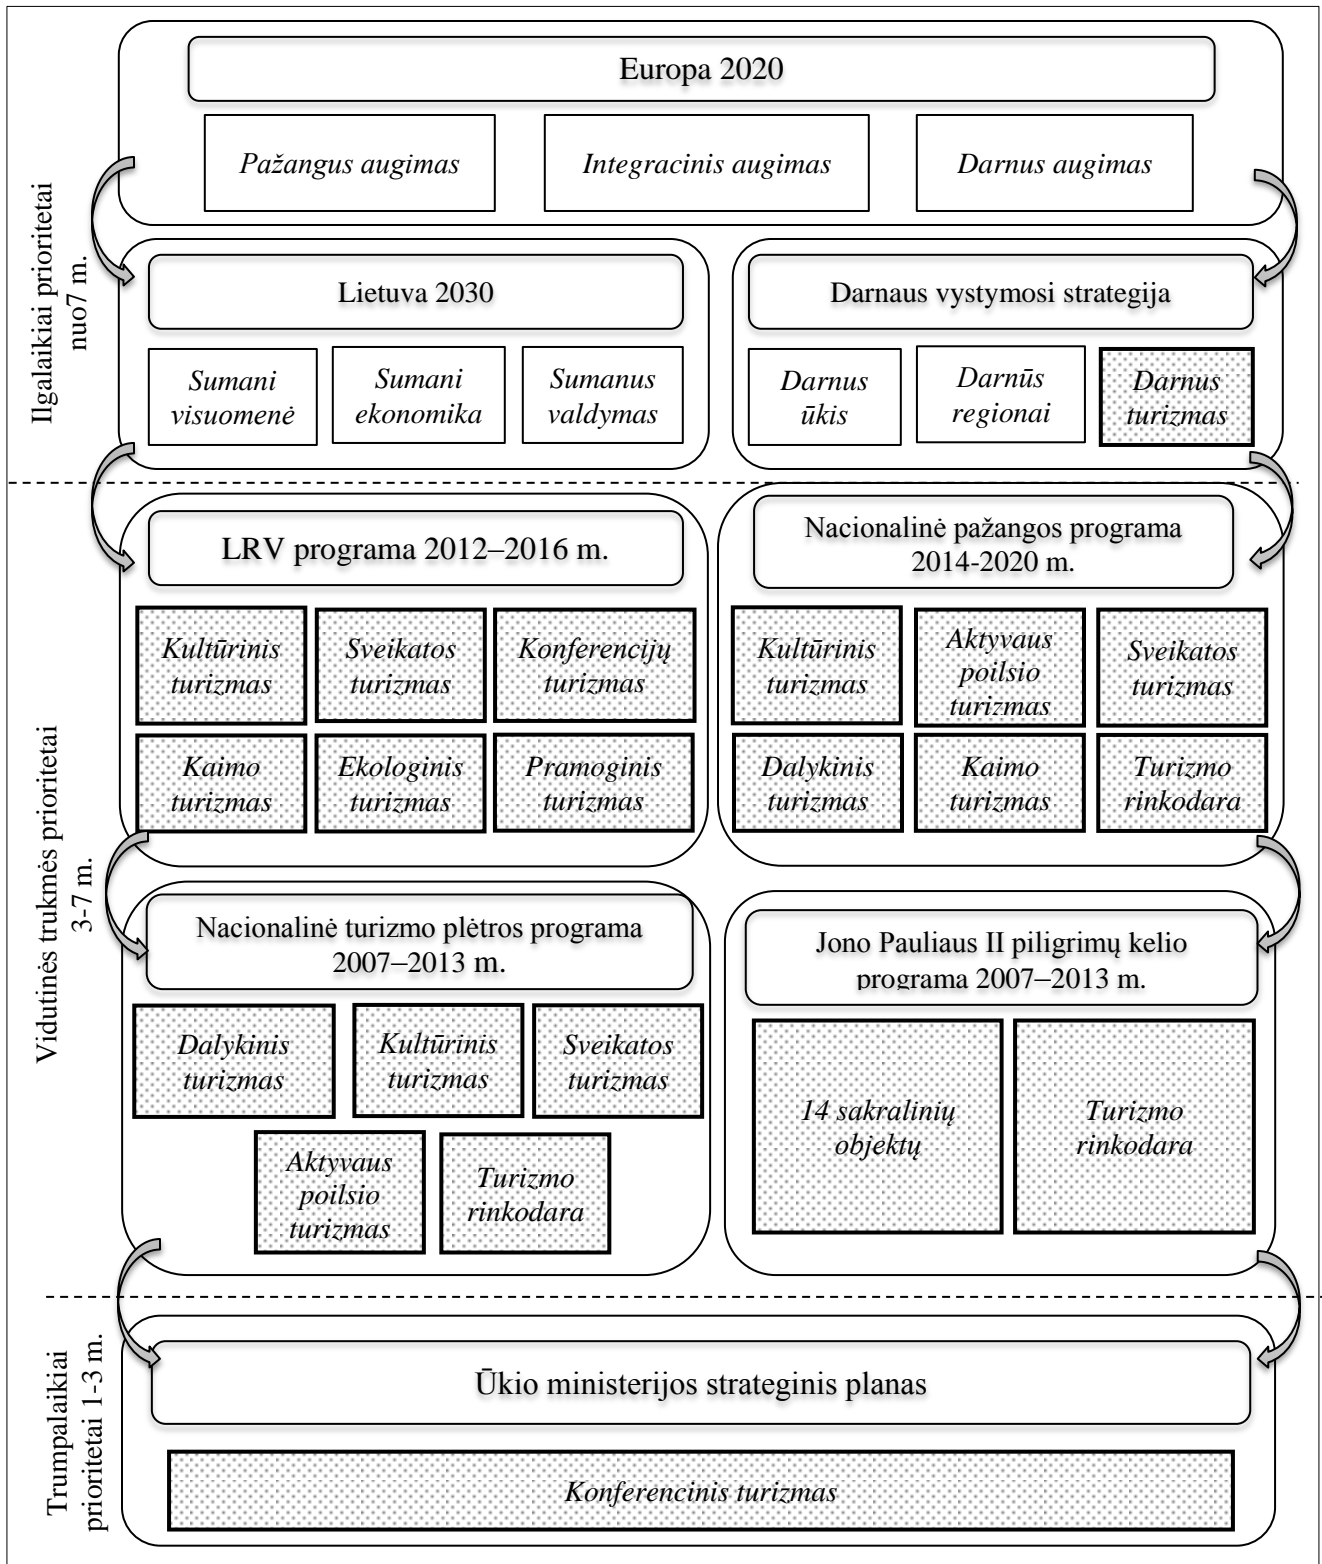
Ilgalaikiai prioritetai nuo7 m.

Europa 2020

Pažangus augimas

Integracinis augimas

Darnus augimas

Lietuva 2030

Sumani visuomenė

Sumani ekonomika

Sumanus valdymas

Darnaus vystymosi strategija

Darnus ūkis

Darnūs regionai

Darnus turizmas

Vidutinės trukmės prioritetai 3-7 m.

LRV programa 2012–2016 m.

Kultūrinis turizmas

Sveikatos turizmas

Konferencijų turizmas

Kaimo turizmas

Ekologinis turizmas

Pramoginis turizmas

Nacionalinė pažangos programa 2014-2020 m.

Kultūrinis turizmas

Aktyvaus poilsio turizmas

Sveikatos turizmas

Dalykinis turizmas

Kaimo turizmas

Turizmo rinkodara

Nacionalinė turizmo plėtros programa 2007–2013 m.

Dalykinis turizmas

Kultūrinis turizmas

Sveikatos turizmas

Aktyvaus poilsio turizmas

Turizmo rinkodara

Jono Pauliaus II piligrimų kelio programa 2007–2013 m.

14 sakralinių objektų

Turizmo rinkodara

Trumpalaikiai prioritetai 1-3 m.

Ūkio ministerijos strateginis planas

Konferencinis turizmas